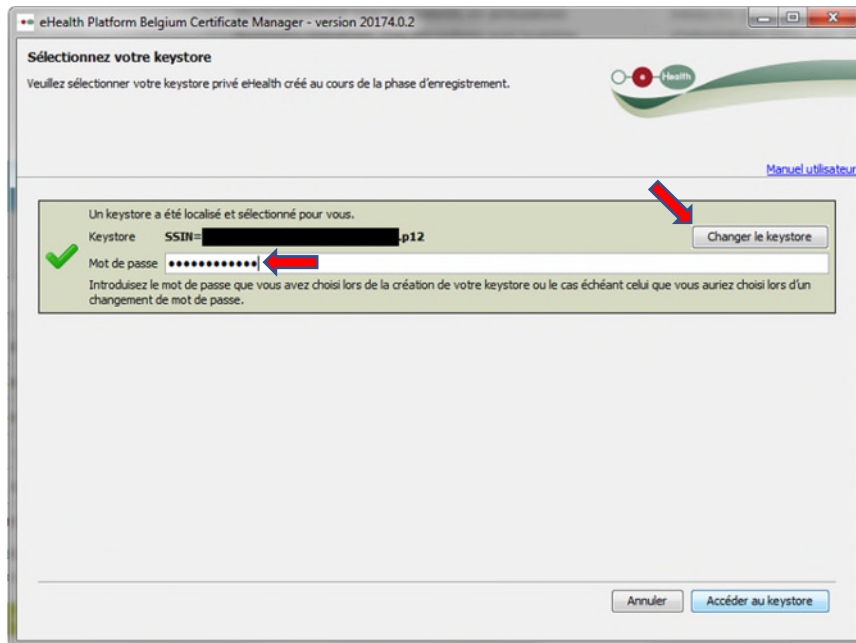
eHealth Platform Belgium Certificate Manager - version 20174.0.2

Sélectionnez votre keystore

Veuillez sélectionner votre keystore privé eHealth créé au cours de la phase d'enregistrement.

Health

Manuel utilisateur

Un keystore a été localisé et sélectionné pour vous.

Keystore SSIN=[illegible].p12

Changer le keystore

Mot de passe ••••••••••••

Introduisez le mot de passe que vous avez choisi lors de la création de votre keystore ou le cas échéant celui que vous auriez choisi lors d'un changement de mot de passe.

Annuler

Accéder au keystore